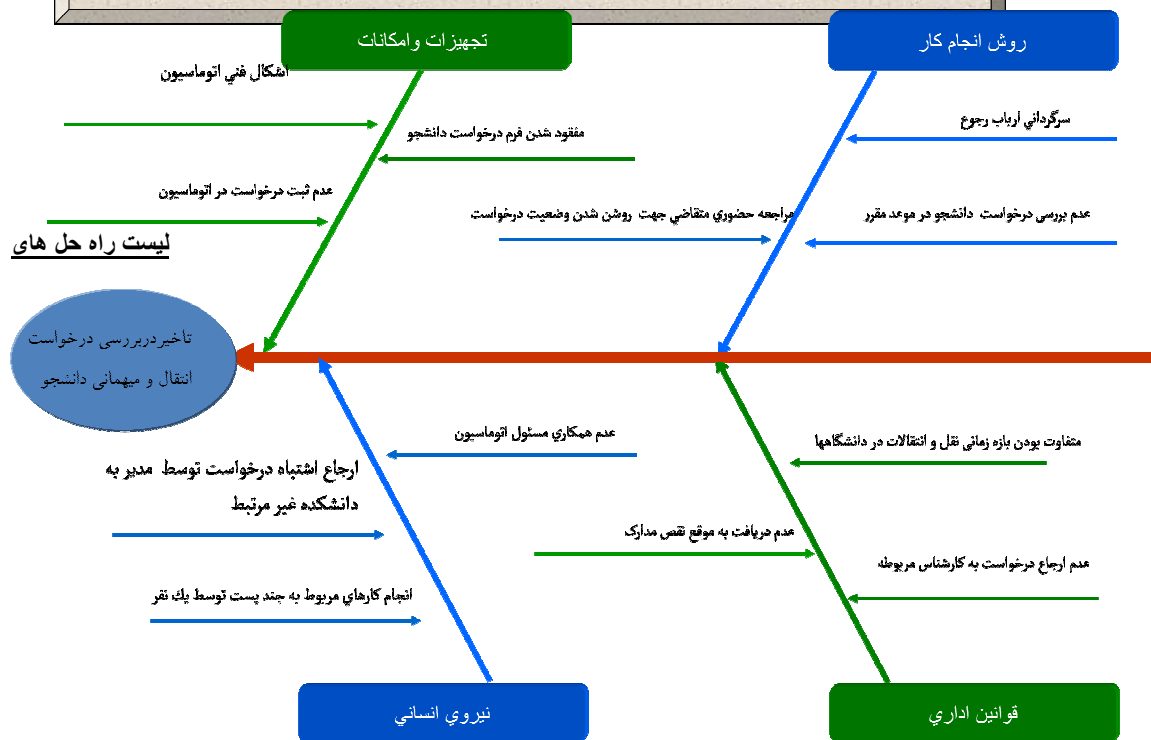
تجهيزات وامكانات

روش انجام كار

اشكال فني اتوماسيون

مفقود شدن فرم درخواست دانشجو

عدم ثبت درخواست در اتوماسيون

لیست راه حل های

سرگرداني ارباب رجوع

مراجعه حضوري متقاضي جهت روشن شدن وضعيت درخواست

عدم بررسی درخواست دانشجو در موعد مقرر

تاخیردربررسی درخواست انتقال و میهمانی دانشجو

عدم همكاري مسئول اتوماسيون

ارجاع اشتباه درخواست توسط مدير به دانشكده غير مرتبط

متفاوت بودن بازه زمانی نقل و انتقالات در دانشگاهها

عدم دريافت به موقع نقص مدارك

عدم ارجاع درخواست به كارشناس مربوطه

انجام كارهاي مربوط به چند پست توسط يك نفر

نيروي انساني

قوانين اداري